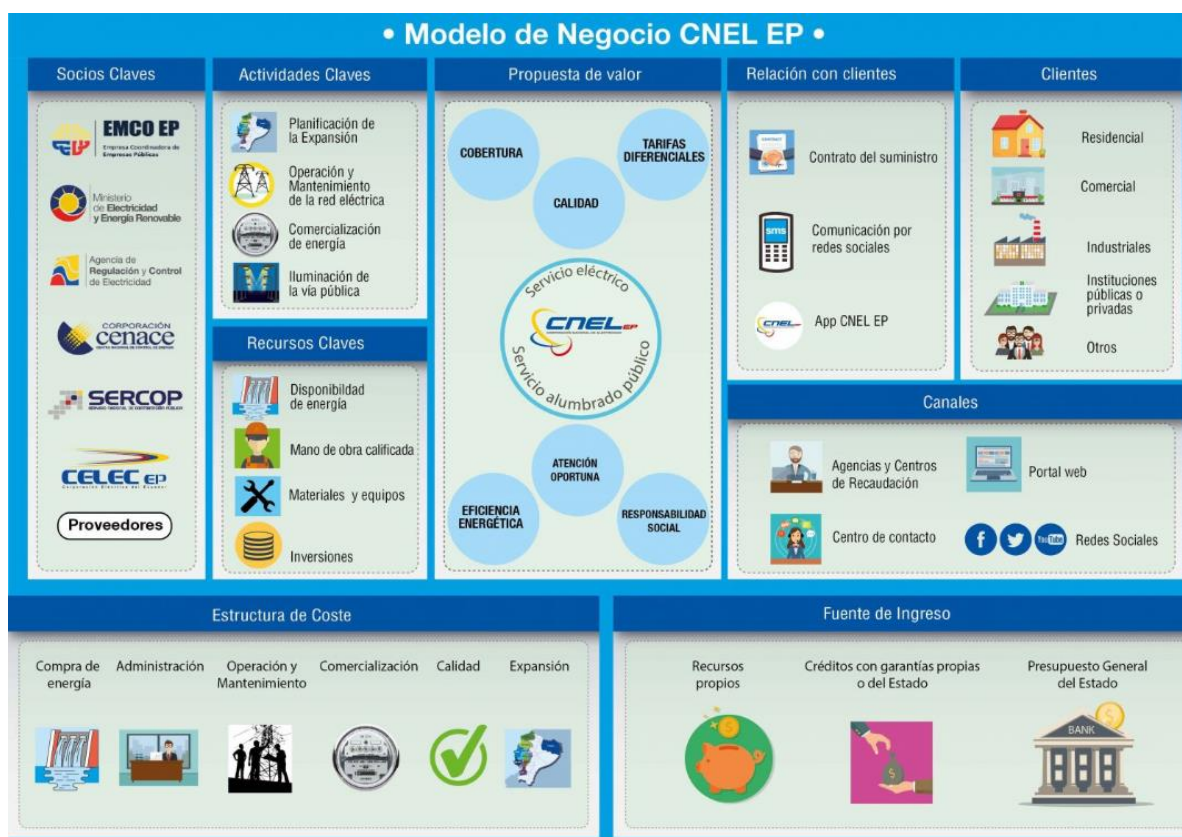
• Modelo de Negocio CNEL EP •

Socios Claves

EMCO EP
Empresa Coordinadora de Empresas Públicas

Ministerio de Electricidad y Energía Renovable

Agencia de Regulación y Control de Electricidad

CORPORACIÓN cenace

SERCOP

CELEC EP

Proveedores

Actividades Claves

Planificación de la Expansión

Operación y Mantenimiento de la red eléctrica

Comercialización de energía

Iluminación de la vía pública

Recursos Claves

Disponibilidad de energía

Mano de obra calificada

Materiales y equipos

Inversiones

Propuesta de valor

COBERTURA

TARIFAS DIFERENCIALES

CALIDAD

Servicio eléctrico

CNEL EP

Servicio alumbrado público

ATENCIÓN OPORTUNA

EFICIENCIA ENERGÉTICA

RESPONSABILIDAD SOCIAL

Relación con clientes

Contrato del suministro

Comunicación por redes sociales

App CNEL EP

Clientes

Residencial

Comercial

Industriales

Instituciones públicas o privadas

Otros

Canales

Agencias y Centros de Recaudación

Portal web

Centro de contacto

Redes Sociales

Estructura de Coste

Compra de energía

Administración

Operación y Mantenimiento

Comercialización

Calidad

Expansión

Fuente de Ingreso

Recursos propios

Créditos con garantías propias o del Estado

Presupuesto General del Estado

BANK